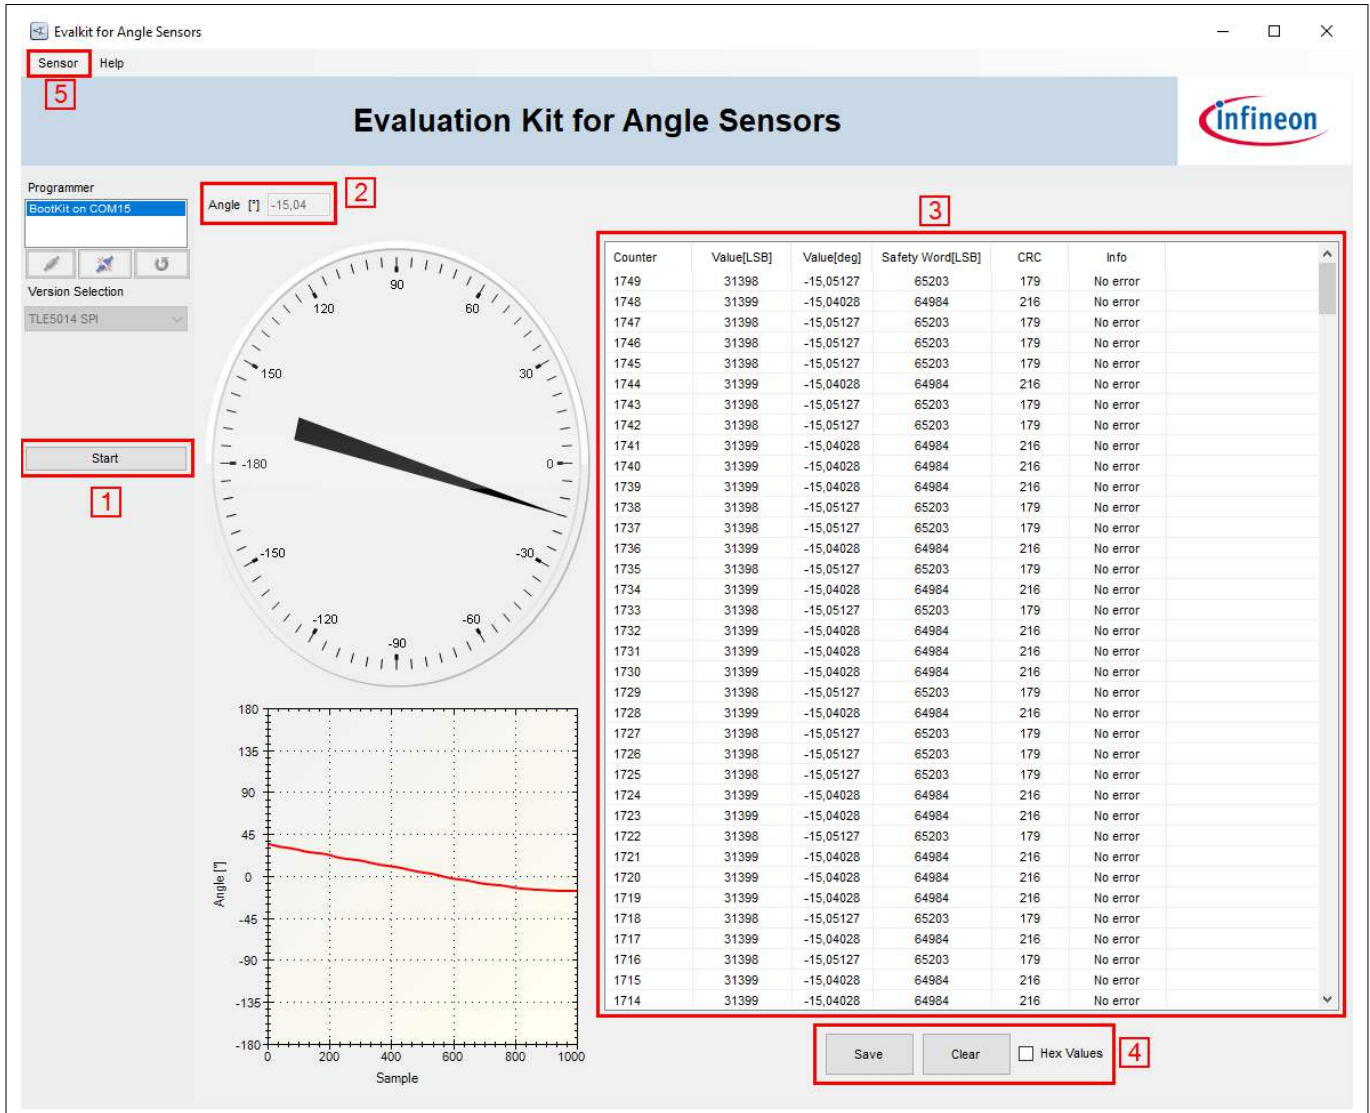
Evalkit for Angle Sensors

Sensor Help

5

Evaluation Kit for Angle Sensors

infineon

Programmer

BootKit on COM15

Version Selection

TLE5014 SPI

Start

1

Angle [°] -15,04

2

90
120
60
150
30
-180
0
-150
-30
-120
-60
-90

180
135
90
45
0
-45
-90
-135
-180

Angle [°]

0 200 400 600 800 1000

Sample

3

| Counter | Value[LSB] | Value[deg] | Safety Word[LSB] | CRC | Info |
|---|---|---|---|---|---|
| 1749 | 31398 | -15,05127 | 65203 | 179 | No error |
| 1748 | 31399 | -15,04028 | 64984 | 216 | No error |
| 1747 | 31398 | -15,05127 | 65203 | 179 | No error |
| 1746 | 31398 | -15,05127 | 65203 | 179 | No error |
| 1745 | 31398 | -15,05127 | 65203 | 179 | No error |
| 1744 | 31399 | -15,04028 | 64984 | 216 | No error |
| 1743 | 31398 | -15,05127 | 65203 | 179 | No error |
| 1742 | 31398 | -15,05127 | 65203 | 179 | No error |
| 1741 | 31399 | -15,04028 | 64984 | 216 | No error |
| 1740 | 31399 | -15,04028 | 64984 | 216 | No error |
| 1739 | 31399 | -15,04028 | 64984 | 216 | No error |
| 1738 | 31398 | -15,05127 | 65203 | 179 | No error |
| 1737 | 31398 | -15,05127 | 65203 | 179 | No error |
| 1736 | 31399 | -15,04028 | 64984 | 216 | No error |
| 1735 | 31398 | -15,05127 | 65203 | 179 | No error |
| 1734 | 31399 | -15,04028 | 64984 | 216 | No error |
| 1733 | 31398 | -15,05127 | 65203 | 179 | No error |
| 1732 | 31399 | -15,04028 | 64984 | 216 | No error |
| 1731 | 31399 | -15,04028 | 64984 | 216 | No error |
| 1730 | 31399 | -15,04028 | 64984 | 216 | No error |
| 1729 | 31398 | -15,05127 | 65203 | 179 | No error |
| 1728 | 31399 | -15,04028 | 64984 | 216 | No error |
| 1727 | 31398 | -15,05127 | 65203 | 179 | No error |
| 1726 | 31398 | -15,05127 | 65203 | 179 | No error |
| 1725 | 31398 | -15,05127 | 65203 | 179 | No error |
| 1724 | 31399 | -15,04028 | 64984 | 216 | No error |
| 1723 | 31399 | -15,04028 | 64984 | 216 | No error |
| 1722 | 31398 | -15,05127 | 65203 | 179 | No error |
| 1721 | 31399 | -15,04028 | 64984 | 216 | No error |
| 1720 | 31399 | -15,04028 | 64984 | 216 | No error |
| 1719 | 31399 | -15,04028 | 64984 | 216 | No error |
| 1718 | 31398 | -15,05127 | 65203 | 179 | No error |
| 1717 | 31399 | -15,04028 | 64984 | 216 | No error |
| 1716 | 31398 | -15,05127 | 65203 | 179 | No error |
| 1715 | 31399 | -15,04028 | 64984 | 216 | No error |
| 1714 | 31399 | -15,04028 | 64984 | 216 | No error |

Save Clear Hex Values

4